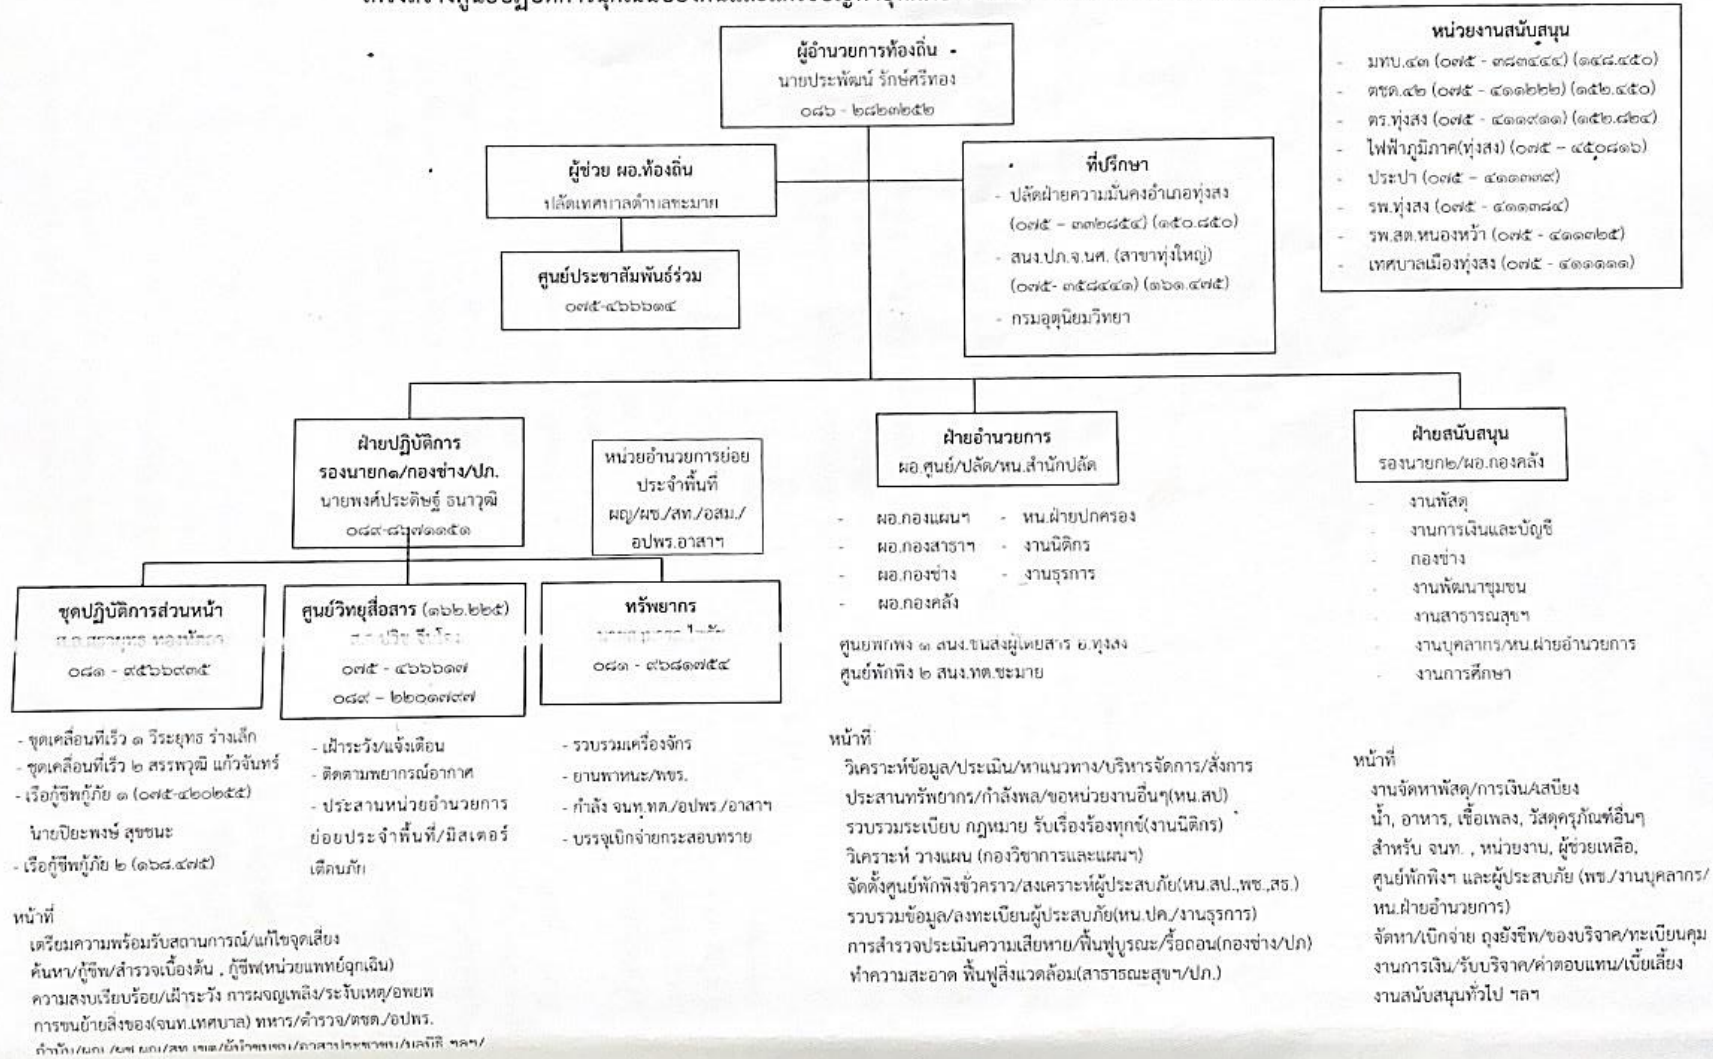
ผู้อำนวยการท้องถิ่น
นายประพัฒน์ รักษ์ศรีทอง
๐๘๖ - ๒๘๒๗๒๕๒

หน่วยงานสนับสนุน
- มทบ.๔๓ (๐๗๕ - ๓๙๓๔๔๔) (๑๔๔.๔๕๐)
- ตชด.๔๒ (๐๗๕ - ๔๑๑๒๖๒) (๑๔๒.๔๕๐)
- ตร.ทุ่งสง (๐๗๕ - ๔๑๑๙๑๑) (๑๕๒.๘๒๔)
- ไฟฟ้าภูมิภาค(ทุ่งสง) (๐๗๕ - ๔๕๐๘๑๖)
- ประปา (๐๗๕ - ๔๑๑๓๓๙)
- รพ.ทุ่งสง (๐๗๕ - ๔๑๑๓๘๔)
- รพ.สต.หนองหว้า (๐๗๕ - ๔๑๑๓๒๕)
- เทศบาลเมืองทุ่งสง (๐๗๕ - ๔๑๑๑๑๑)

ผู้ช่วย ผอ.ท้องถิ่น
ปลัดเทศบาลตำบลชะมาย

ศูนย์ประชาสัมพันธ์ร่วม
๐๗๕-๔๖๖๖๑๔

ที่ปรึกษา
- ปลัดฝ่ายความมั่นคงอำเภอทุ่งสง (๐๗๕ - ๓๑๒๘๕๔) (๑๕๐.๘๕๐)
- สนง.ปภ.จ.นศ. (สาขาทุ่งใหญ่) (๐๗๕- ๓๕๘๔๔๑) (๑๖๑.๔๗๕)
- กรมอุตุนิยมวิทยา

ฝ่ายปฏิบัติการ
รองนายก๑/กองช่าง/ปภ.
นายพงศ์ประดิษฐ์ ธนาวุฒิ
๐๘๙-๘๑๗๑๑๕๑

หน่วยอำนวยการย่อยประจำพื้นที่
ผญ/ผช./สท./อสม./อปพร.อาสาฯ

ฝ่ายอำนวยการ
ผอ.ศูนย์/ปลัด/หน.สำนักปลัด

- ผอ.กองแผนฯ
- ผอ.กองสาราฯ
- ผอ.กองช่าง
- ผอ.กองคลัง
- หน.ฝ่ายปกครอง
- งานนิติกร
- งานธุรการ

ศูนย์พักพิง ๑ สนง.ขนส่งผู้โดยสาร อ.ทุ่งสง
ศูนย์พักพิง ๒ สนง.ทต.ชะมาย

ฝ่ายสนับสนุน
รองนายก๒/ผอ.กองคลัง

- งานพัสดุ
- งานการเงินและบัญชี
- กองช่าง
- งานพัฒนาชุมชน
- งานสาธารณสุขฯ
- งานบุคลากร/หน.ฝ่ายอำนวยการ
- งานการศึกษา

ชุดปฏิบัติการส่วนหน้า
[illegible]
๐๘๑ - ๙๕๖๖๙๓๕

ศูนย์วิทยุสื่อสาร (๑๖๖.๒๒๕)
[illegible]
๐๗๕ - ๔๖๖๖๑๗
๐๘๙ - ๒๒๐๑๗๙๗

ทรัพยากร
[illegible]
๐๘๓ - ๙๖๘๑๗๕๔

- ชุดเคลื่อนที่เร็ว ๑ วีระยุทธ ร่างเล็ก
- ชุดเคลื่อนที่เร็ว ๒ สรรพวุฒิ แก้วจันทร์
- เรือกู้ชีพกู้ภัย ๑ (๐๗๕-๔๒๐๒๕๕)
นายปิยะพงษ์ สุขชนะ
- เรือกู้ชีพกู้ภัย ๒ (๑๖๘.๔๗๕)

หน้าที่
เตรียมความพร้อมรับสถานการณ์/แก้ไขจุดเสี่ยง
ค้นหา/กู้ชีพ/สำรวจเบื้องต้น , กู้ชีพ(หน่วยแพทย์ฉุกเฉิน)
ความสงบเรียบร้อย/เฝ้าระวัง การผจญเพลิง/ระงับเหตุ/อพยพ
การขนย้ายสิ่งของ(จนท.เทศบาล) ทหาร/ตำรวจ/ตชด./อปพร.
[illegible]

- เฝ้าระวัง/แจ้งเตือน
- ติดตามพยากรณ์อากาศ
- ประสานหน่วยอำนวยการย่อยประจำพื้นที่/มิสเตอร์เตือนภัย

- รวบรวมเครื่องจักร
- ยานพาหนะ/พขร.
- กำลัง จนท.ทต./อปพร./อาสาฯ
- บรรจุเบิกจ่ายกระสอบทราย

หน้าที่
วิเคราะห์ข้อมูล/ประเมิน/หาแนวทาง/บริหารจัดการ/สั่งการ
ประสานทรัพยากร/กำลังพล/ขอหน่วยงานอื่นๆ(หน.สป)
รวบรวมระเบียบ กฎหมาย รับเรื่องร้องทุกข์(งานนิติกร)
วิเคราะห์ วางแผน (กองวิชาการและแผนฯ)
จัดตั้งศูนย์พักพิงชั่วคราว/สงเคราะห์ผู้ประสบภัย(หน.สป.,พช.,สธ.)
รวบรวมข้อมูล/ลงทะเบียนผู้ประสบภัย(หน.ปค./งานธุรการ)
การสำรวจประเมินความเสียหาย/ฟื้นฟูบูรณะ/รื้อถอน(กองช่าง/ปภ)
ทำความสะอาด ฟื้นฟูสิ่งแวดล้อม(สาธารณะสุขฯ/ปภ.)

หน้าที่
งานจัดหาพัสดุ/การเงิน/เสบียง น้ำ, อาหาร, เชื้อเพลง, วัสดุครุภัณฑ์อื่นๆ สำหรับ จนท. , หน่วยงาน, ผู้ช่วยเหลือ, ศูนย์พักพิงฯ และผู้ประสบภัย (พช./งานบุคลากร/หน.ฝ่ายอำนวยการ)
จัดหา/เบิกจ่าย ถุงยังชีพ/ของบริจาค/ทะเบียนคุม
งานการเงิน/รับบริจาค/ค่าตอบแทน/เบี้ยเลี้ยง
งานสนับสนุนทั่วไป ฯลฯ